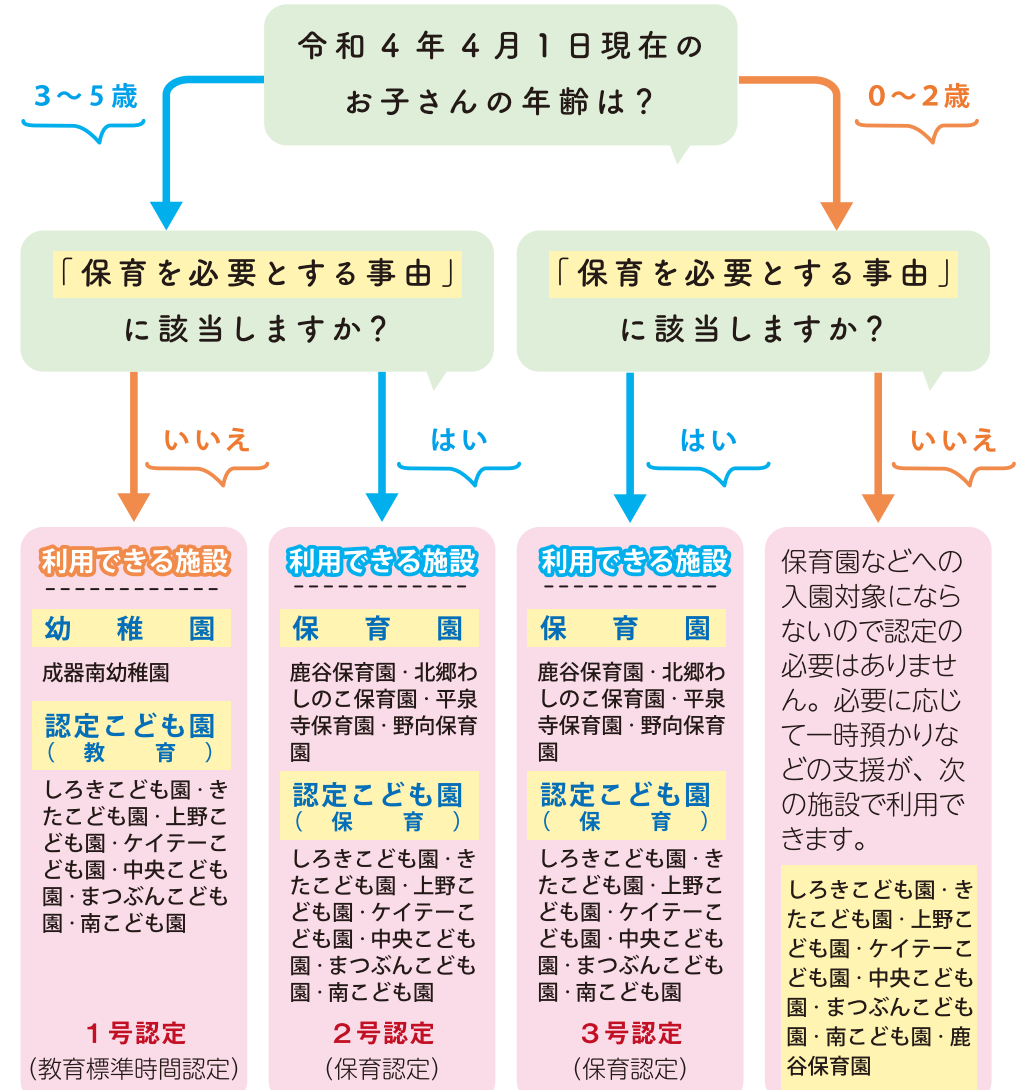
令和４年４月１日現在のお子さんの年齢は？

３～５歳

０～２歳

「保育を必要とする事由」に該当しますか？

「保育を必要とする事由」に該当しますか？

いいえ

はい

はい

いいえ

利用できる施設

幼稚園

成器南幼稚園

認定こども園（教育）

しろきこども園・きたこども園・上野こども園・ケイテーこども園・中央こども園・まつぶんこども園・南こども園

１号認定
（教育標準時間認定）

利用できる施設

保育園

鹿谷保育園・北郷わしのこ保育園・平泉寺保育園・野向保育園

認定こども園（保育）

しろきこども園・きたこども園・上野こども園・ケイテーこども園・中央こども園・まつぶんこども園・南こども園

２号認定
（保育認定）

利用できる施設

保育園

鹿谷保育園・北郷わしのこ保育園・平泉寺保育園・野向保育園

認定こども園（保育）

しろきこども園・きたこども園・上野こども園・ケイテーこども園・中央こども園・まつぶんこども園・南こども園

３号認定
（保育認定）

保育園などへの入園対象にならないので認定の必要はありません。必要に応じて一時預かりなどの支援が、次の施設で利用できます。

しろきこども園・きたこども園・上野こども園・ケイテーこども園・中央こども園・まつぶんこども園・南こども園・鹿谷保育園